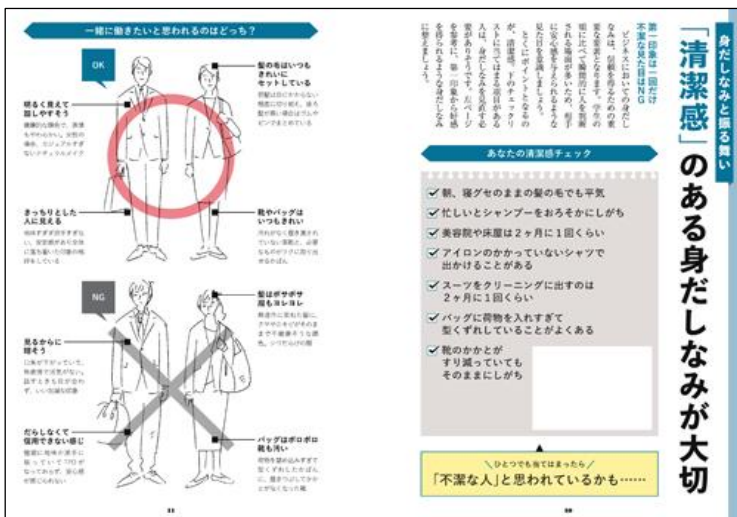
一緒に働きたいと思われるのはどっち？

OK

髪の毛はいつもきれいにセットしている

明るく見えて話しやすそう

きっちりとした人に見える

靴やバッグはいつもきれい

NG

髪はボサボサ服もヨレヨレ

見るからに暗そう

だらしなくて信用できない感じ

バッグはボロボロ靴も汚い

身だしなみと振る舞い

「清潔感」のある身だしなみが大切

第一印象は一回だけ
ビジネス見た目はNG

ビジネスにおいての身だしなみは、信頼を得るための重要な要素となります。学生の頃に比べて無関心に人を判断される場面が多いため、相手に安心感を与えられるような見た目を意識しましょう。

とくにポイントとなるのが、清潔感。下のチェックリストに1つでも当てはまる項目がある人は、身だしなみを見直す必要があります。「ドバッグや靴などを整え、第一印象から好感を得られるような身だしなみに整えましょう。

あなたの清潔感チェック

✓ 朝、寝グセのままの髪の毛でも平気
✓ 忙しいとシャンプーをおろそかにしがち
✓ 美容院や床屋は2ヶ月に1回くらい
✓ アイロンのかかっていないシャツで出かけることがある
✓ スーツをクリーニングに出すのは2ヶ月に1回くらい
✓ バッグに荷物を入れすぎて型くずれしていることがよくある
✓ 靴のかかとがすり減っていてもそのままにしがち

ひとつでも当てはまったら
「不潔な人」と思われているかも……